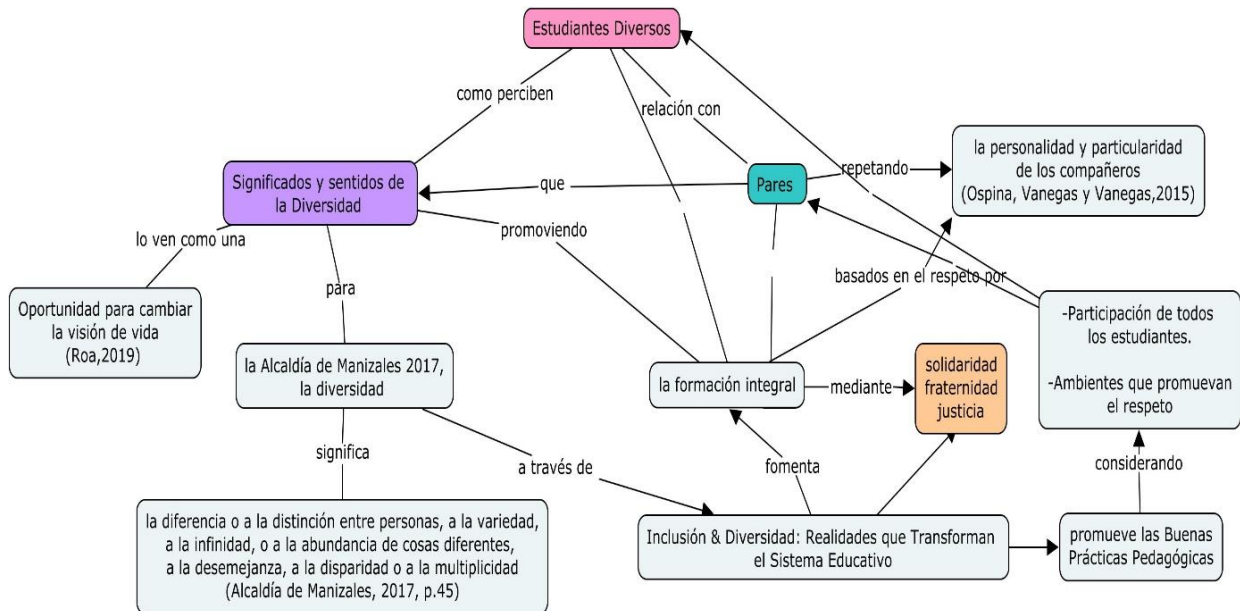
Estudiantes Diversos

como perciben

relación con

Significados y sentidos de la Diversidad

que

Pares

repetando

la personalidad y particularidad de los compañeros (Ospina, Vanegas y Vanegas,2015)

lo ven como una

promoviendo

basados en el respeto por

Oportunidad para cambiar la visión de vida (Roa,2019)

para

-Participación de todos los estudiantes.

-Ambientes que promuevan el respeto

la Alcaldía de Manizales 2017, la diversidad

la formación integral

mediante

solidaridad fraternidad justicia

significa

a través de

fomenta

considerando

la diferencia o a la distinción entre personas, a la variedad, a la infinidad, o a la abundancia de cosas diferentes, a la desemejanza, a la disparidad o a la multiplicidad (Alcaldía de Manizales, 2017, p.45)

Inclusión & Diversidad: Realidades que Transforman el Sistema Educativo

promueve las Buenas Prácticas Pedagógicas